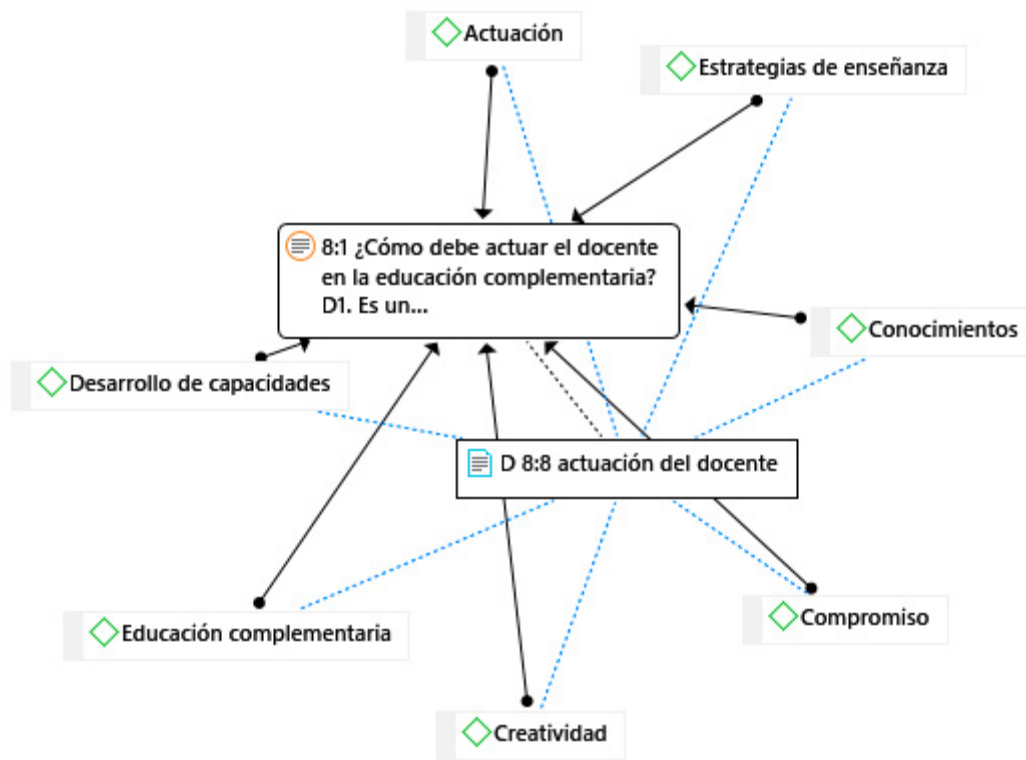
Actuación

Estrategias de enseñanza

8:1 ¿Cómo debe actuar el docente en la educación complementaria? D1. Es un...

Conocimientos

Desarrollo de capacidades

D 8:8 actuación del docente

Educación complementaria

Compromiso

Creatividad